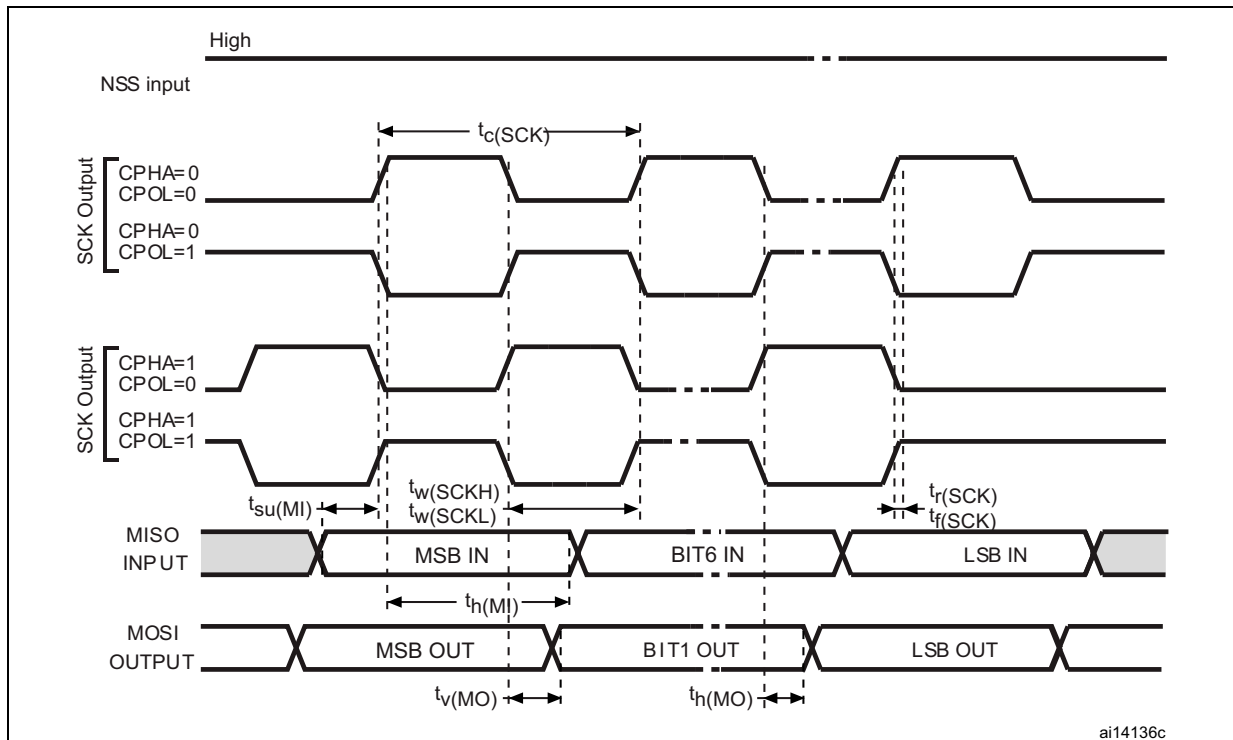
High

NSS input

$t_{c(SCK)}$

SCK Output

CPHA= 0
CPOL=0

CPHA= 0
CPOL=1

SCK Output

CPHA=1
CPOL=0

CPHA=1
CPOL=1

$t_{su(MI)}$

$t_{w(SCKH)}$
$t_{w(SCKL)}$

$t_{r(SCK)}$
$t_{f(SCK)}$

MISO
INPUT

MSB IN

BIT6 IN

LSB IN

$t_{h(MI)}$

MOSI
OUTPUT

MSB OUT

BIT1 OUT

LSB OUT

$t_{v(MO)}$

$t_{h(MO)}$

ai14136c